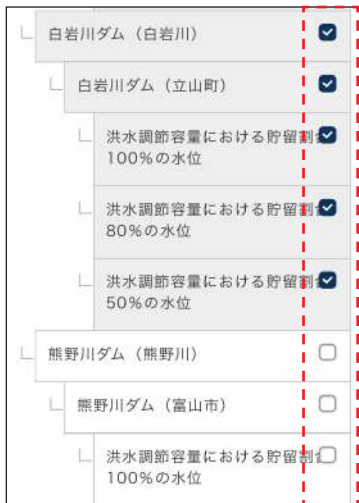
白岩川ダム（白岩川）

白岩川ダム（立山町）

洪水調節容量における貯留割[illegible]
100%の水位

洪水調節容量における貯留割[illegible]
80%の水位

洪水調節容量における貯留割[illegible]
50%の水位

熊野川ダム（熊野川）

熊野川ダム（富山市）

洪水調節容量における貯留割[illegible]
100%の水位